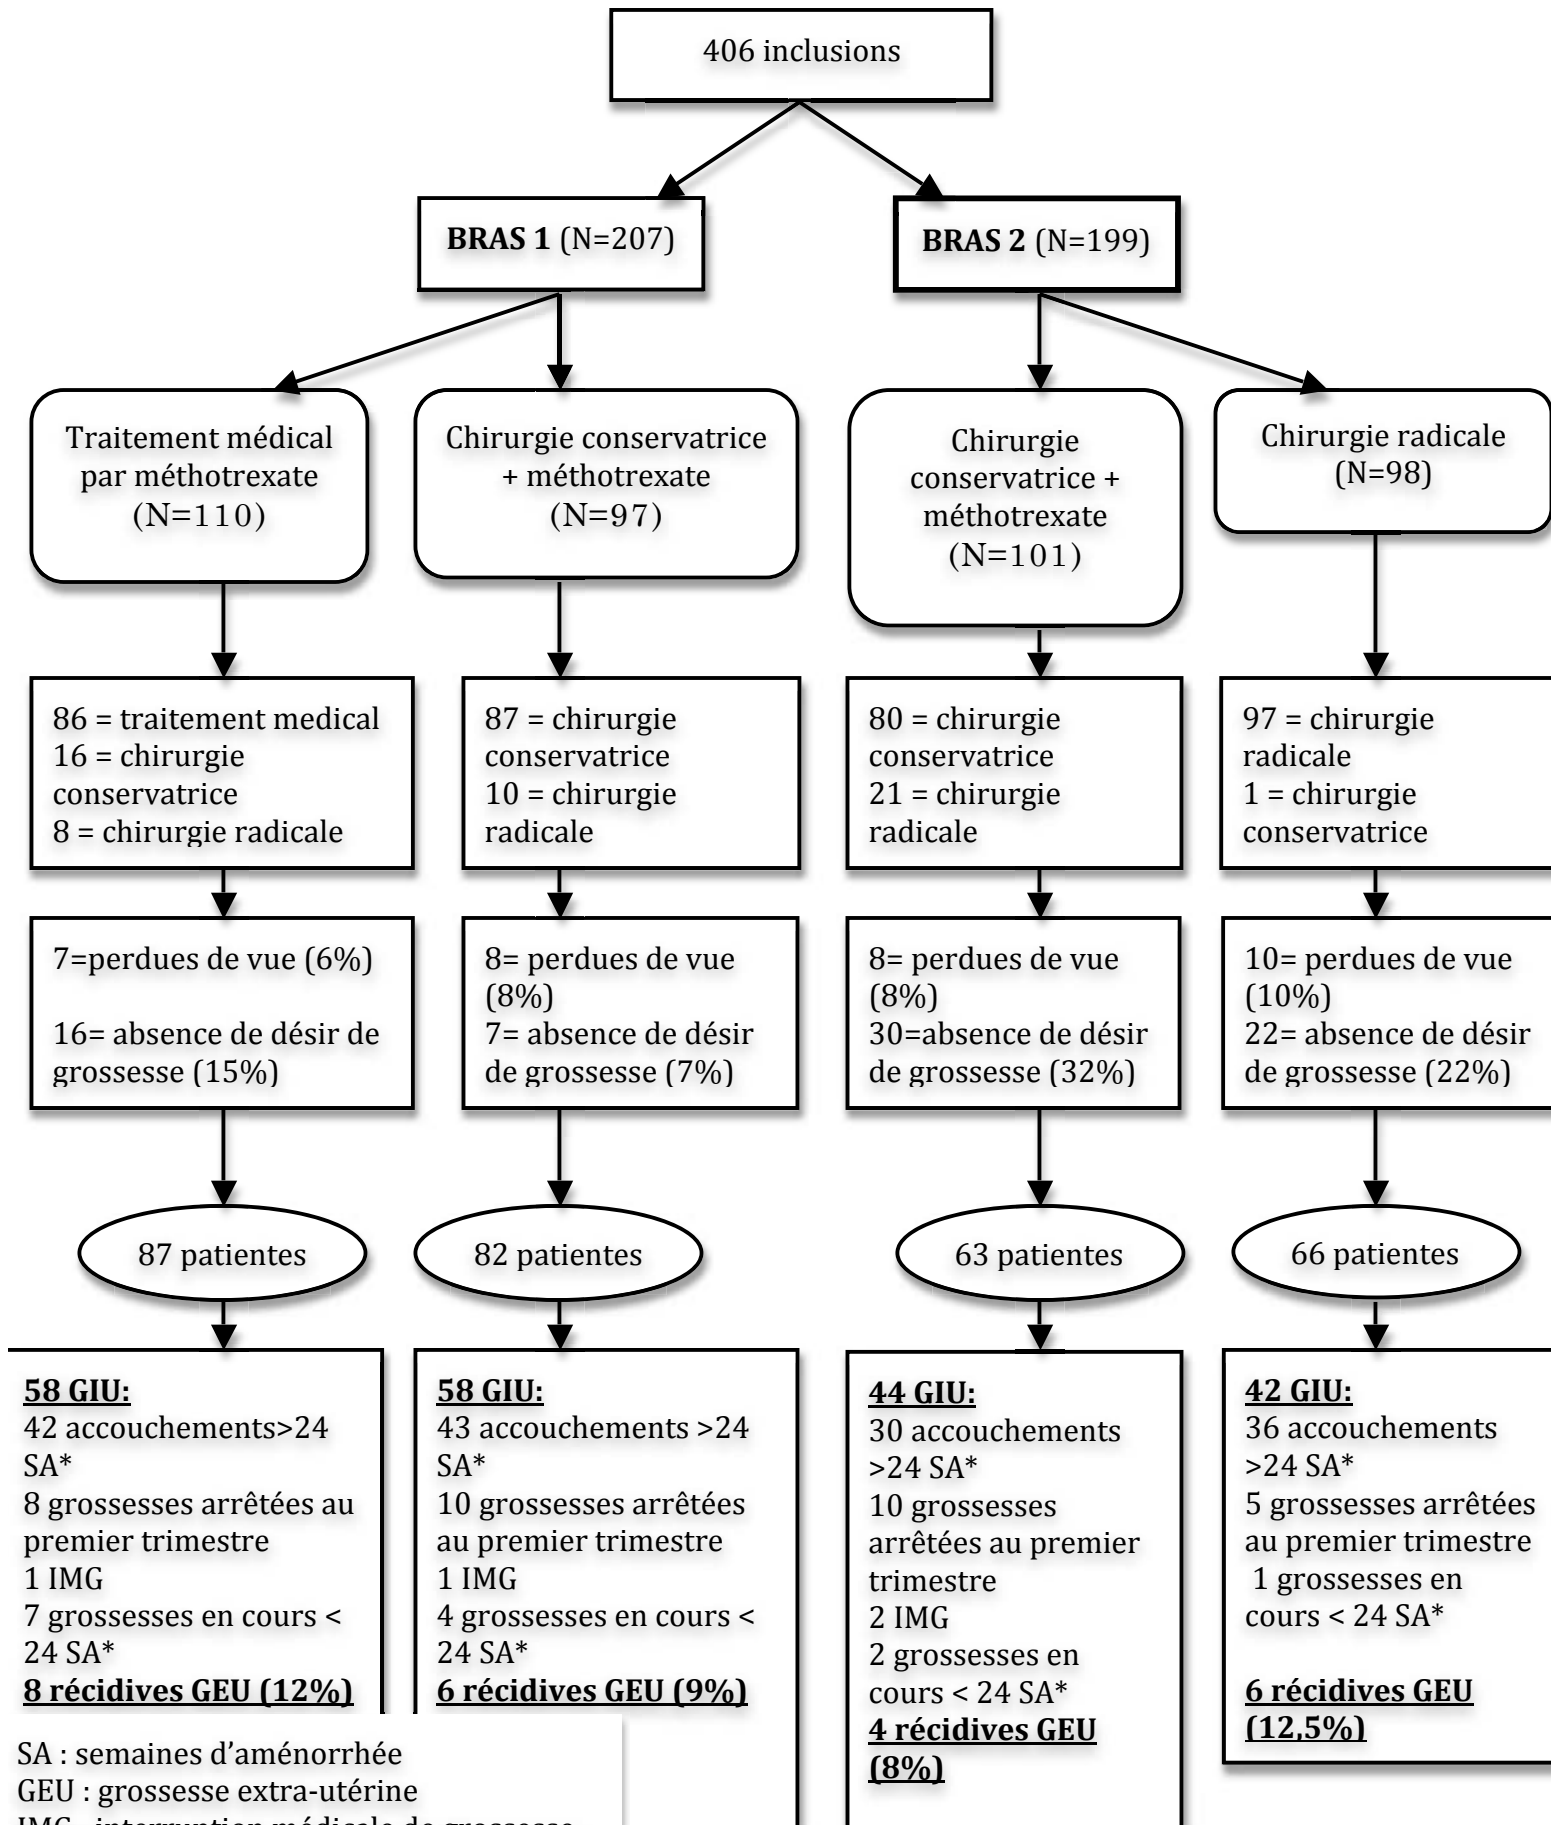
406 inclusions

**BRAS 1** (N=207)

**BRAS 2** (N=199)

Traitement médical par méthotrexate (N=110)

Chirurgie conservatrice + méthotrexate (N=97)

Chirurgie conservatrice + méthotrexate (N=101)

Chirurgie radicale (N=98)

86 = traitement medical
16 = chirurgie conservatrice
8 = chirurgie radicale

87 = chirurgie conservatrice
10 = chirurgie radicale

80 = chirurgie conservatrice
21 = chirurgie radicale

97 = chirurgie radicale
1 = chirurgie conservatrice

7=perdues de vue (6%)

16= absence de désir de grossesse (15%)

8= perdues de vue (8%)
7= absence de désir de grossesse (7%)

8= perdues de vue (8%)
30=absence de désir de grossesse (32%)

10= perdues de vue (10%)
22= absence de désir de grossesse (22%)

87 patientes

82 patientes

63 patientes

66 patientes

**58 GIU:**
42 accouchements>24 SA*
8 grossesses arrêtées au premier trimestre
1 IMG
7 grossesses en cours < 24 SA*
**8 récidives GEU (12%)**

**58 GIU:**
43 accouchements >24 SA*
10 grossesses arrêtées au premier trimestre
1 IMG
4 grossesses en cours < 24 SA*
**6 récidives GEU (9%)**

**44 GIU:**
30 accouchements >24 SA*
10 grossesses arrêtées au premier trimestre
2 IMG
2 grossesses en cours < 24 SA*
**4 récidives GEU (8%)**

**42 GIU:**
36 accouchements >24 SA*
5 grossesses arrêtées au premier trimestre
1 grossesses en cours < 24 SA*

**6 récidives GEU (12,5%)**

SA : semaines d'aménorrhée
GEU : grossesse extra-utérine
IMG : interruption médicale de grossesse